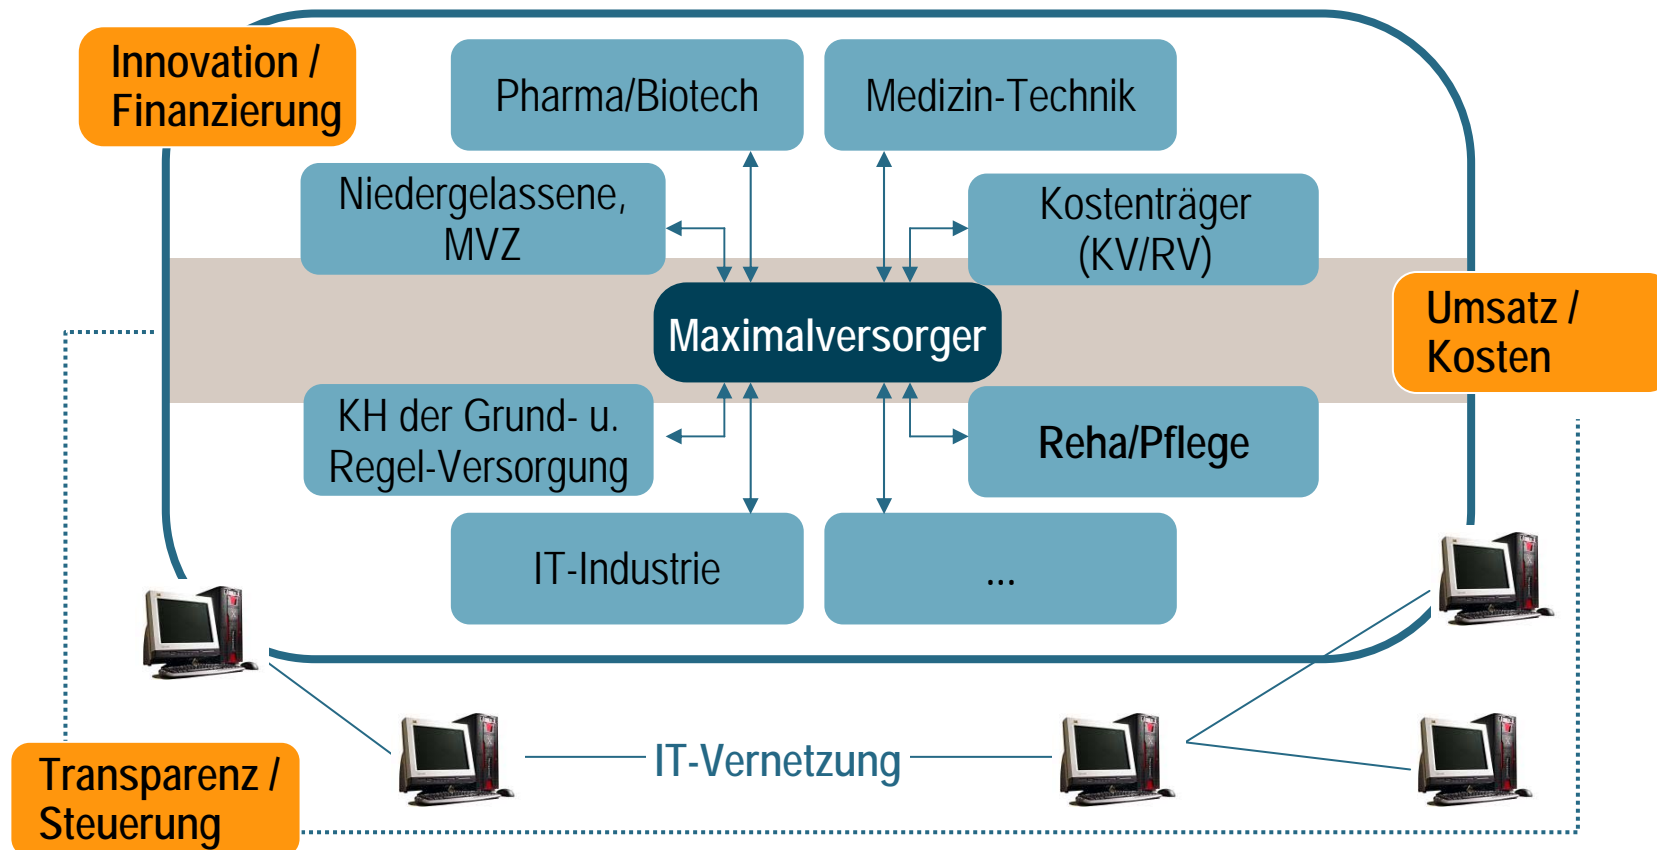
Innovation / Finanzierung

Pharma/Biotech

Medizin-Technik

Niedergelassene, MVZ

Kostenträger (KV/RV)

Maximalversorger

Umsatz / Kosten

KH der Grund- u. Regel-Versorgung

Reha/Pflege

IT-Industrie

...

IT-Vernetzung

Transparenz / Steuerung